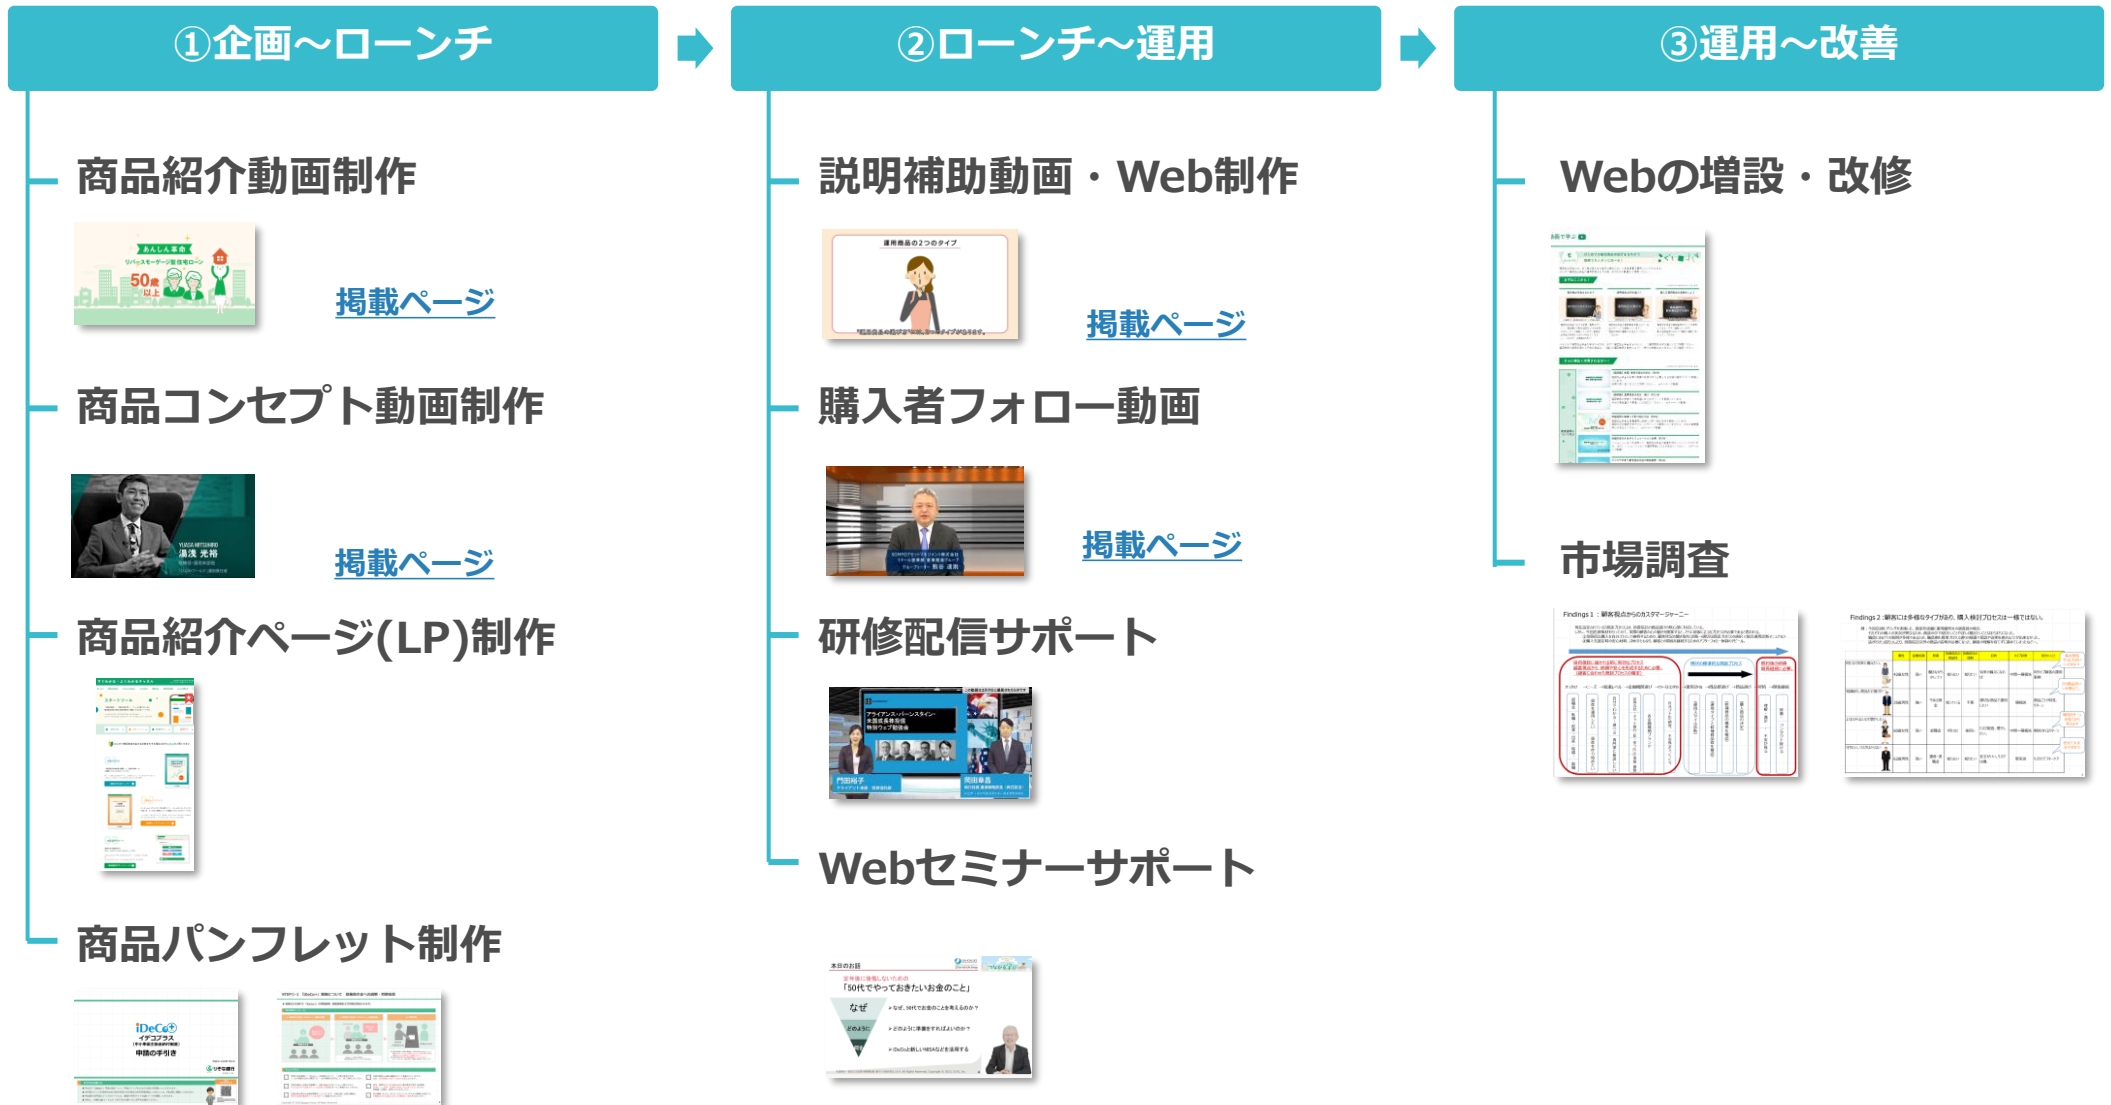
①企画～ローンチ

商品紹介動画制作

掲載ページ

商品コンセプト動画制作

掲載ページ

商品紹介ページ(LP)制作

商品パンフレット制作

②ローンチ～運用

説明補助動画・Web制作

掲載ページ

購入者フォロー動画

掲載ページ

研修配信サポート

Webセミナーサポート

③運用～改善

Webの増設・改修

市場調査